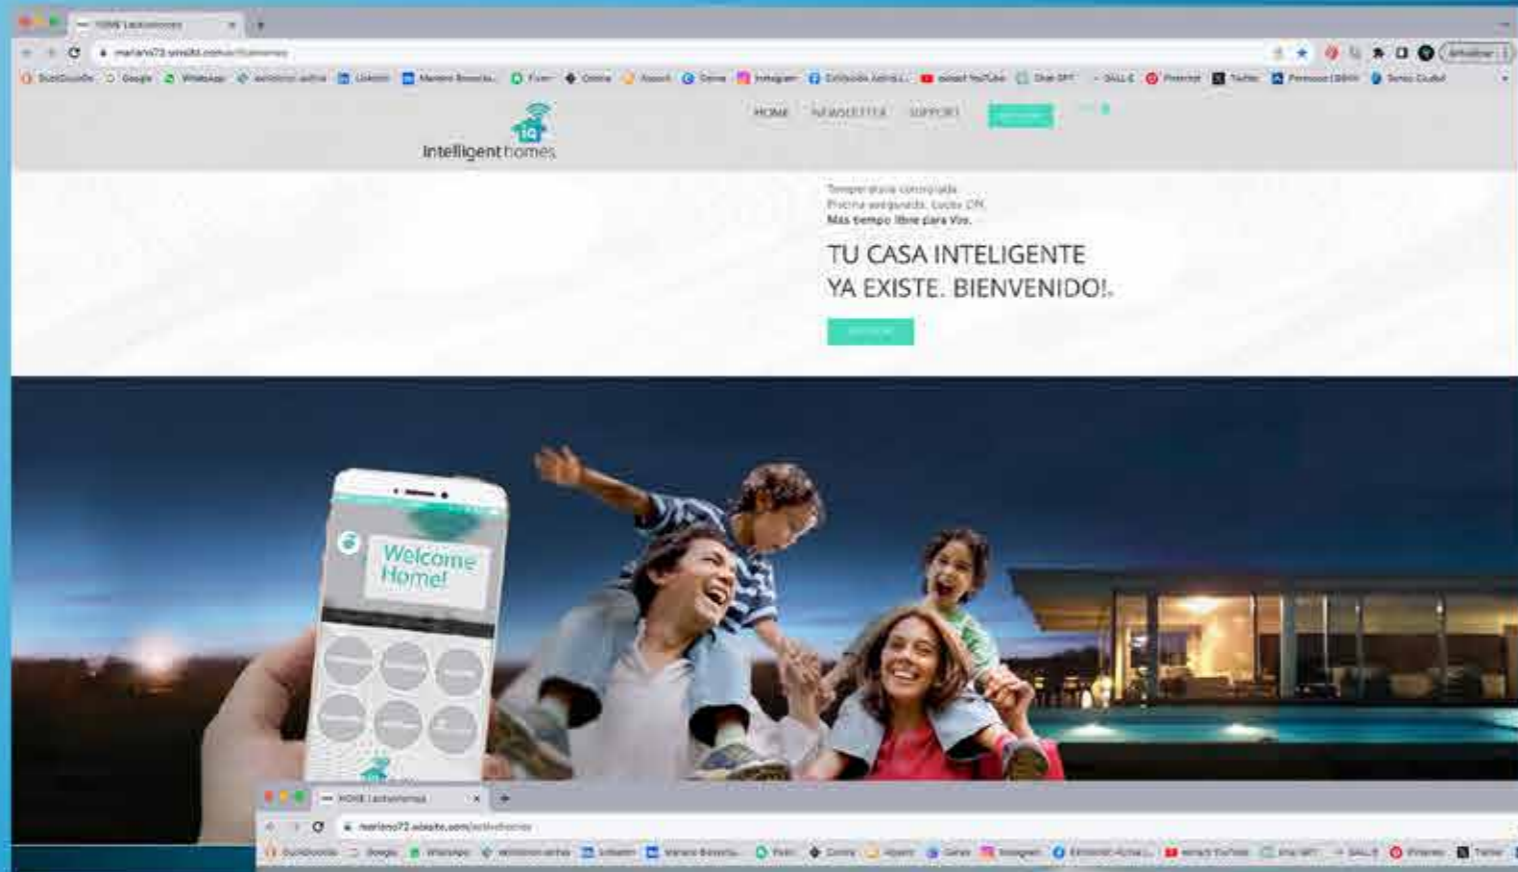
HOME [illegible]

mariano72.wixsite.com/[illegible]

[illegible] Google WhatsApp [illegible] LinkedIn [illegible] Instagram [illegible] YouTube Chat GPT DALL·E Pinterest Twitter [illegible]

Actualizar

iq
Intelligent homes

HOME NEWSLETTER SUPPORT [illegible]

Temperatura controlada
Piscina asegurada. Luces ON.
Mas tiempo libre para Vos.

TU CASA INTELIGENTE
YA EXISTE. BIENVENIDO!.

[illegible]

Welcome Home!

HOME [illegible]

mariano72.wixsite.com/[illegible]

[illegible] Google WhatsApp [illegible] LinkedIn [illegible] Instagram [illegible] YouTube Chat GPT DALL·E Pinterest Twitter